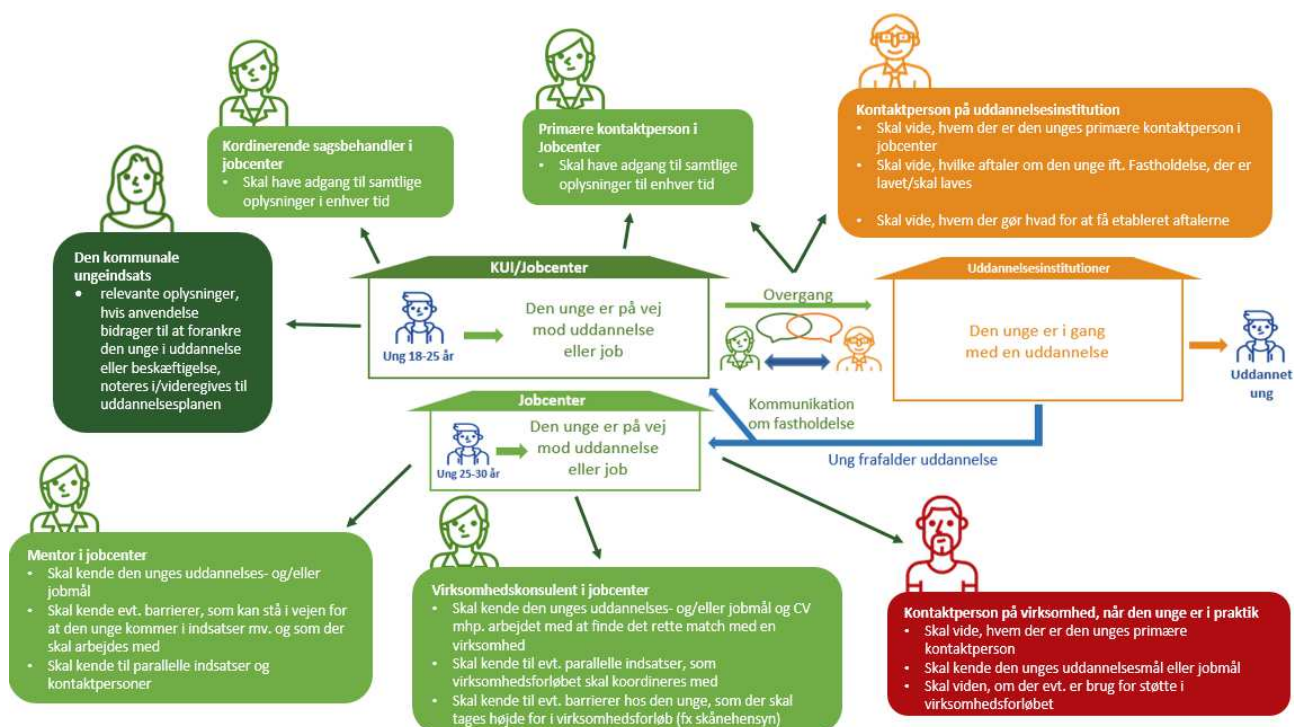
Kordinerende sagsbehandler i jobcenter
- Skal have adgang til samtlige oplysninger i enhver tid

Primære kontaktperson i Jobcenter
- Skal have adgang til samtlige oplysninger til enhver tid

Kontaktperson på uddannelsesinstitution
- Skal vide, hvem der er den unges primære kontaktperson i jobcenter
- Skal vide, hvilke aftaler om den unge ift. Fastholdelse, der er lavet/skal laves
- Skal vide, hvem der gør hvad for at få etableret aftalerne

Den kommunale ungeindsats
- relevante oplysninger, hvis anvendelse bidrager til at forankre den unge i uddannelse eller beskæftigelse, noteres i/videregives til uddannelsesplanen

KUI/Jobcenter
Ung 18-25 år
Den unge er på vej mod uddannelse eller job

Overgang

Uddannelsesinstitutioner
Den unge er i gang med en uddannelse

Uddannet ung

Jobcenter
Ung 25-30 år
Den unge er på vej mod uddannelse eller job

Kommunikation om fastholdelse

Ung frafalder uddannelse

Mentor i jobcenter
- Skal kende den unges uddannelses- og/eller jobmål
- Skal kende evt. barrierer, som kan stå i vejen for at den unge kommer i indsatser mv. og som der skal arbejdes med
- Skal kende til parallelle indsatser og kontaktpersoner

Virksomhedskonsulent i jobcenter
- Skal kende den unges uddannelses- og/eller jobmål og CV mhp. arbejdet med at finde det rette match med en virksomhed
- Skal kende til evt. parallelle indsatser, som virksomhedsforløbet skal koordineres med
- Skal kende til evt. barrierer hos den unge, som der skal tages højde for i virksomhedsforløb (fx skånehensyn)

Kontaktperson på virksomhed, når den unge er i praktik
- Skal vide, hvem der er den unges primære kontaktperson
- Skal kende den unges uddannelsesmål eller jobmål
- Skal viden, om der evt. er brug for støtte i virksomhedsforløbet